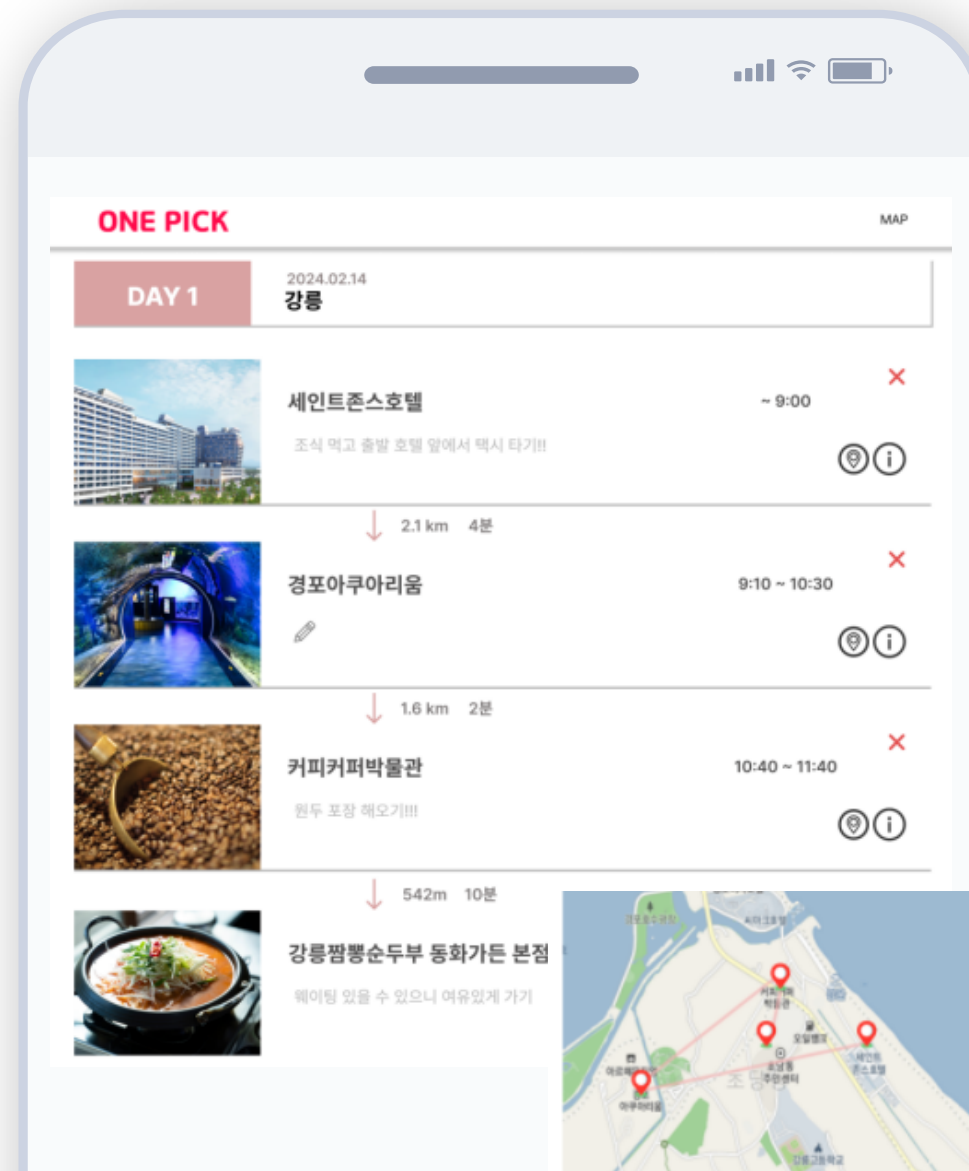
ONE PICK

MAP

DAY 1

2024.02.14
강릉

세인트존스호텔

~ 9:00

조식 먹고 출발 호텔 앞에서 택시 타기!!

2.1 km 4분

경포아쿠아리움

9:10 ~ 10:30

1.6 km 2분

커피커퍼박물관

10:40 ~ 11:40

원두 포장 해오기!!!

542m 10분

강릉짬뽕순두부 동화가든 본점

웨이팅 있을 수 있으니 여유있게 가기

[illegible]

커피커퍼 박물관

세인트 존스호텔

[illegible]

아쿠아리움

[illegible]